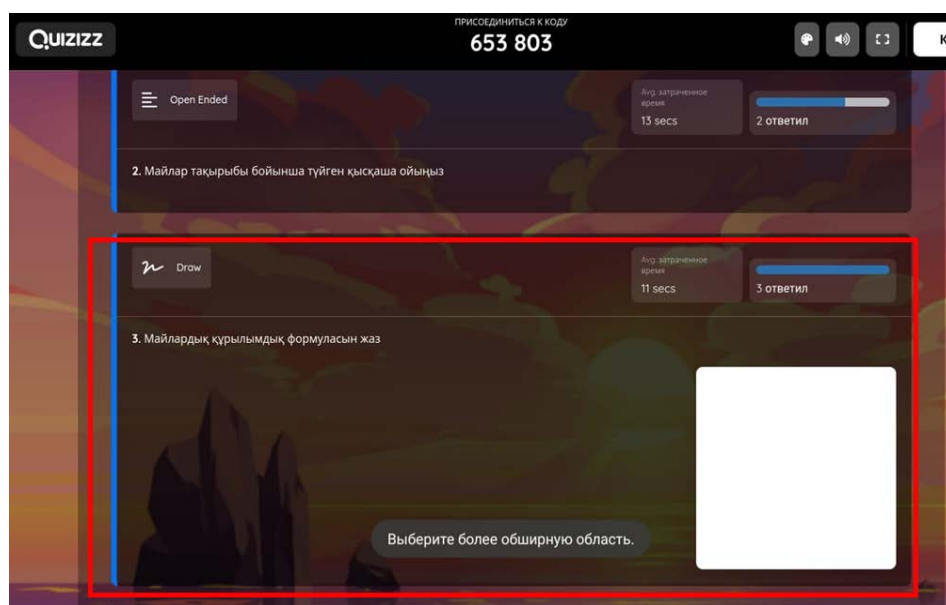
QUIZIZZ

ПРИСОЕДИНИТЬСЯ К КОДУ
653 803

К

Open Ended

Avg. затраченное время
13 secs

2 ответил

2. Майлар тақырыбы бойынша түйген қысқаша ойыңыз

Draw

Avg. затраченное время
11 secs

3 ответил

3. Майлардың құрылымдық формуласын жаз

Выберите более обширную область.